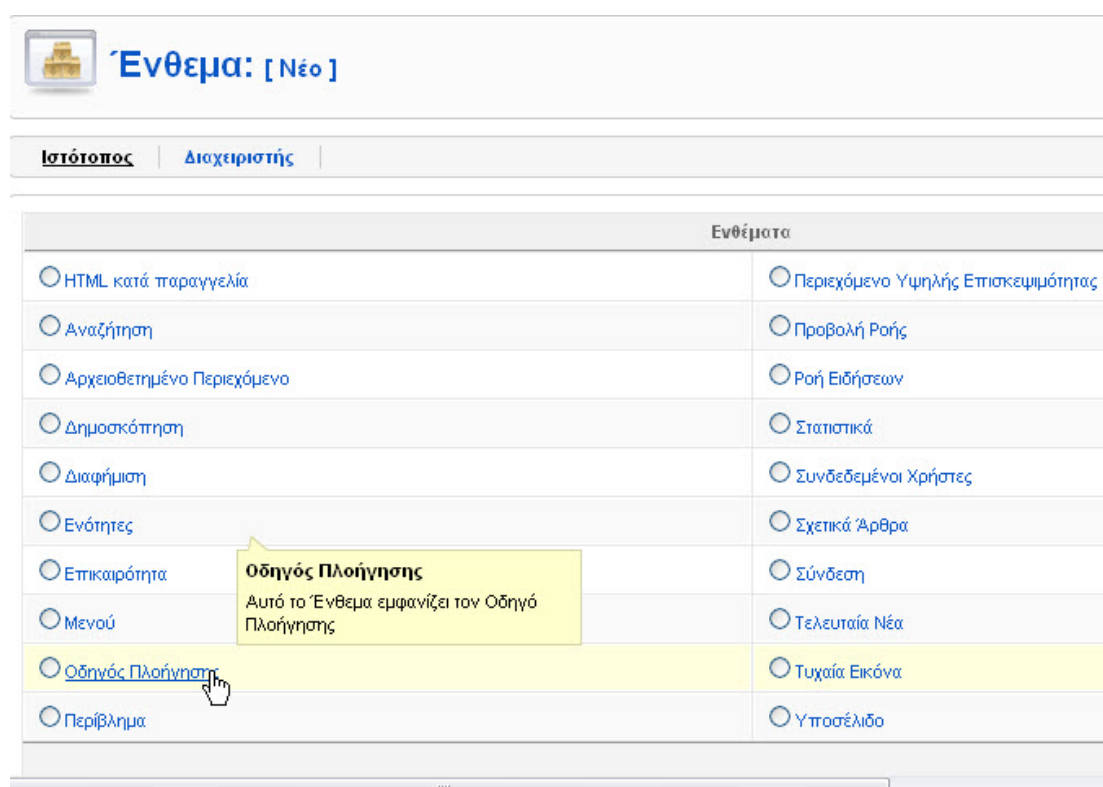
Ένθεμα: [ Νέο ]

Ιστότοπος | Διαχειριστής

| Ενθέματα | |
|---|---|
| HTML κατά παραγγελία | Περιεχόμενο Υψηλής Επισκεψιμότητας |
| Αναζήτηση | Προβολή Ροής |
| Αρχειοθετημένο Περιεχόμενο | Ροή Ειδήσεων |
| Δημοσκόπηση | Στατιστικά |
| Διαφήμιση | Συνδεδεμένοι Χρήστες |
| Ενότητες | Σχετικά Άρθρα |
| Επικαιρότητα | Σύνδεση |
| Μενού | Τελευταία Νέα |
| Οδηγός Πλοήγησης | Τυχαία Εικόνα |
| Περίβλημα | Υποσέλιδο |

Οδηγός Πλοήγησης
Αυτό το Ένθεμα εμφανίζει τον Οδηγό Πλοήγησης